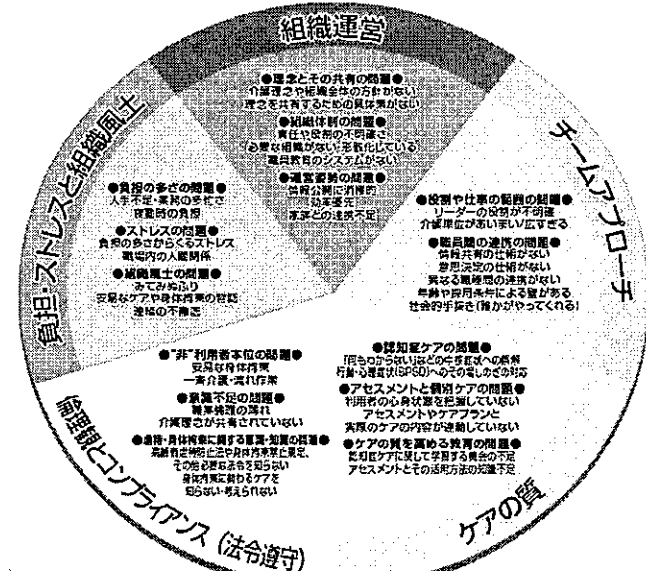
組織運営

チームアプローチ

ケアの質

倫理観とコンプライアンス（法令遵守）

負担・ストレスと組織風土

●理念とその共有の問題●
介護理念や組織全体の方針がない
理念を共有するための具体策がない

●組織体制の問題●
責任や役割の不明確さ
必要な組織がない・形骸化している
職員教育のシステムがない

●運営姿勢の問題●
情報公開に消極的
効率優先
家族との連携不足

●役割や仕事の範囲の問題●
リーダーの役割が不明確
介護職が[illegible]

●職員間の連携の問題●
情報共有の仕組みがない
意思決定の仕組みがない
異なる職種間の連携がない
年齢や経験年数による壁がある
社会的手抜き（誰かがやってくれる）

●認知症ケアの問題●
「何もわからない」などの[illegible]への誤解
行動・心理症状（BPSD）へのその場しのぎの対応

●アセスメントと個別ケアの問題●
利用者の心身状態を把握していない
アセスメントやケアプランと
実際のケアの内容が連動していない

●ケアの質を高める教育の問題●
認知症ケアに関して学習する機会の不足
アセスメントとその活用方法の知識不足

●"非"利用者本位の問題●
安易な身体拘束
一斉介護・流れ作業

●意識不足の問題●
職業倫理の薄れ
介護理念が共有されていない

●虐待・身体拘束に関する意識・知識の問題●
高齢者虐待防止法や身体拘束禁止規定、
その他必要な法令を知らない
身体拘束に替わるケアを
知らない・考えられない

●負担の多さの問題●
人手不足・業務の多忙さ
夜勤時の負担

●ストレスの問題●
負担の多さからくるストレス
職場内の人間関係

●組織風土の問題●
みてみぬふり
安易なケアや身体拘束の容認
連絡の不徹底